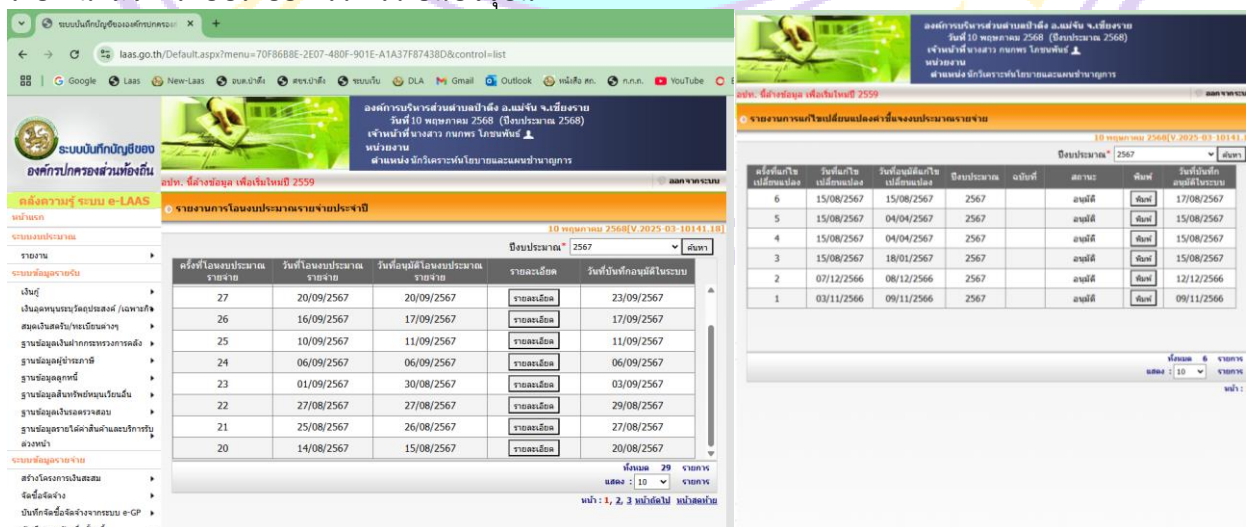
ระบบบันทึกบัญชีขององค์กรปกครอง ×

laas.go.th/Default.aspx?menu=70F86B8E-2E07-480F-901E-A1A37F87438D&control=list

Google Laas New-Laas อบต.ป่าตึง สตง.ป่าตึง ระบบเงิน DLA Gmail Outlook หนังสือ สถ. ก.ก.ถ. YouTube

ระบบบันทึกบัญชีของ องค์กรปกครองส่วนท้องถิ่น

องค์การบริหารส่วนตำบลป่าตึง อ.แม่จัน จ.เชียงราย
วันที่ 10 พฤษภาคม 2568 (ปีงบประมาณ 2568)
เจ้าหน้าที่นางสาว กนกพร โกษนพันธ์
หน่วยงาน
ตำแหน่งนักวิเคราะห์นโยบายและแผนชำนาญการ

อปท. ที่ล้างข้อมูล เพื่อเริ่มใหม่ปี 2559

ออกจากระบบ

คลังความรู้ ระบบ e-LAAS
หน้าแรก
ระบบงบประมาณ
รายงาน
ระบบข้อมูลรายรับ
เงินกู้
เงินอุดหนุนระบุวัตถุประสงค์ /เฉพาะกิจ
สมุดเงินสดรับ/ทะเบียนต่างๆ
ฐานข้อมูลเงินฝากกระทรวงการคลัง
ฐานข้อมูลผู้ประกาศ
ฐานข้อมูลลูกหนี้
ฐานข้อมูลสินทรัพย์หมุนเวียนอื่น
ฐานข้อมูลเงินรอตรวจสอบ
ฐานข้อมูลรายได้ค่าสินค้าและบริการรับล่วงหน้า
ระบบข้อมูลรายจ่าย
สร้างโครงการเงินสะสม
จัดซื้อจัดจ้าง
บันทึกจัดซื้อจัดจ้างจากระบบ e-GP

รายงานการโอนงบประมาณรายจ่ายประจำปี

10 พฤษภาคม 2568[V.2025-03-10141.18]

ปีงบประมาณ* 2567 ค้นหา

| ครั้งที่โอนงบประมาณรายจ่าย | วันที่โอนงบประมาณรายจ่าย | วันที่อนุมัติโอนงบประมาณรายจ่าย | รายละเอียด | วันที่บันทึกอนุมัติในระบบ |
|---|---|---|---|---|
| 27 | 20/09/2567 | 20/09/2567 | รายละเอียด | 23/09/2567 |
| 26 | 16/09/2567 | 17/09/2567 | รายละเอียด | 17/09/2567 |
| 25 | 10/09/2567 | 11/09/2567 | รายละเอียด | 11/09/2567 |
| 24 | 06/09/2567 | 06/09/2567 | รายละเอียด | 06/09/2567 |
| 23 | 01/09/2567 | 30/08/2567 | รายละเอียด | 03/09/2567 |
| 22 | 27/08/2567 | 27/08/2567 | รายละเอียด | 29/08/2567 |
| 21 | 25/08/2567 | 26/08/2567 | รายละเอียด | 27/08/2567 |
| 20 | 14/08/2567 | 15/08/2567 | รายละเอียด | 20/08/2567 |

ทั้งหมด 29 รายการ
แสดง : 10 รายการ
หน้า : 1, 2, 3 หน้าถัดไป หน้าสุดท้าย

องค์การบริหารส่วนตำบลป่าตึง อ.แม่จัน จ.เชียงราย
วันที่ 10 พฤษภาคม 2568 (ปีงบประมาณ 2568)
เจ้าหน้าที่นางสาว กนกพร โกษนพันธ์
หน่วยงาน
ตำแหน่งนักวิเคราะห์นโยบายและแผนชำนาญการ

อปท. ที่ล้างข้อมูล เพื่อเริ่มใหม่ปี 2559

ออกจากระบบ

รายงานการแก้ไขเปลี่ยนแปลงคำชี้แจงงบประมาณรายจ่าย

10 พฤษภาคม 2568[V.2025-03-10141.

ปีงบประมาณ* 2567 ค้นหา

| ครั้งที่แก้ไขเปลี่ยนแปลง | วันที่แก้ไขเปลี่ยนแปลง | วันที่อนุมัติแก้ไขเปลี่ยนแปลง | ปีงบประมาณ | ฉบับที่ | สถานะ | พิมพ์ | วันที่บันทึกอนุมัติในระบบ |
|---|---|---|---|---|---|---|---|
| 6 | 15/08/2567 | 15/08/2567 | 2567 | | อนุมัติ | พิมพ์ | 17/08/2567 |
| 5 | 15/08/2567 | 04/04/2567 | 2567 | | อนุมัติ | พิมพ์ | 15/08/2567 |
| 4 | 15/08/2567 | 04/04/2567 | 2567 | | อนุมัติ | พิมพ์ | 15/08/2567 |
| 3 | 15/08/2567 | 18/01/2567 | 2567 | | อนุมัติ | พิมพ์ | 15/08/2567 |
| 2 | 07/12/2566 | 08/12/2566 | 2567 | | อนุมัติ | พิมพ์ | 12/12/2566 |
| 1 | 03/11/2566 | 09/11/2566 | 2567 | | อนุมัติ | พิมพ์ | 09/11/2566 |

ทั้งหมด 6 รายการ
แสดง : 10 รายการ
หน้า :